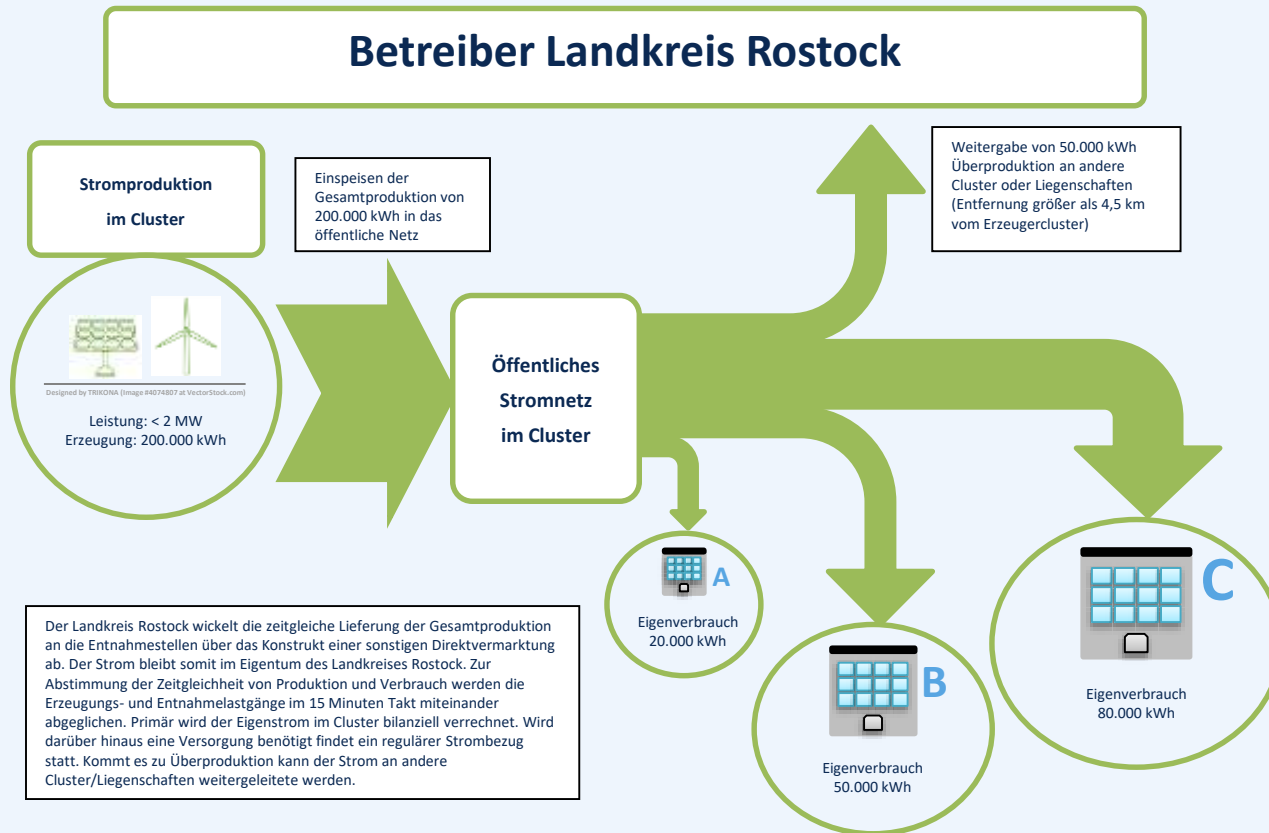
Betreiber Landkreis Rostock

Stromproduktion

im Cluster

Einspeisen der Gesamtproduktion von 200.000 kWh in das öffentliche Netz

Weitergabe von 50.000 kWh Überproduktion an andere Cluster oder Liegenschaften (Entfernung größer als 4,5 km vom Erzeugercluster)

Designed by TRIKONA (Image #4074807 at VectorStock.com)

Leistung: < 2 MW
Erzeugung: 200.000 kWh

Öffentliches Stromnetz im Cluster

A

Eigenverbrauch
20.000 kWh

B

Eigenverbrauch
50.000 kWh

C

Eigenverbrauch
80.000 kWh

Der Landkreis Rostock wickelt die zeitgleiche Lieferung der Gesamtproduktion an die Entnahmestellen über das Konstrukt einer sonstigen Direktvermarktung ab. Der Strom bleibt somit im Eigentum des Landkreises Rostock. Zur Abstimmung der Zeitgleichheit von Produktion und Verbrauch werden die Erzeugungs- und Entnahmelastgänge im 15 Minuten Takt miteinander abgeglichen. Primär wird der Eigenstrom im Cluster bilanziell verrechnet. Wird darüber hinaus eine Versorgung benötigt findet ein regulärer Strombezug statt. Kommt es zu Überproduktion kann der Strom an andere Cluster/Liegenschaften weitergeleitete werden.